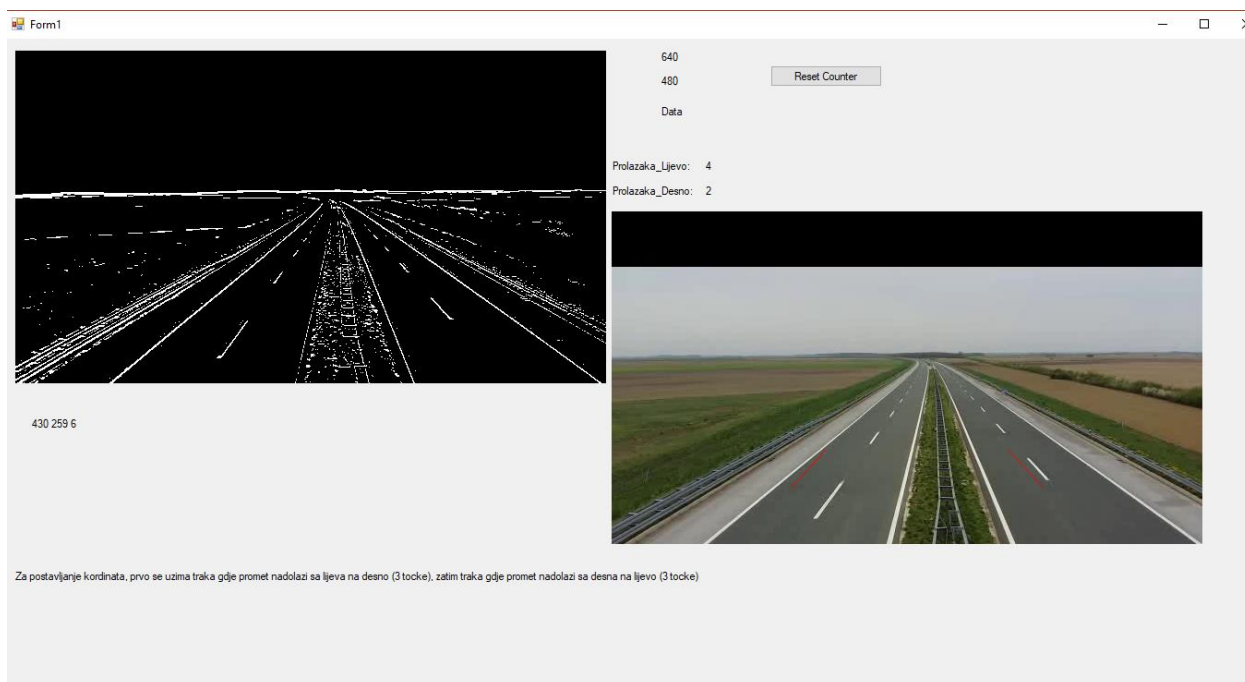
Form1

640

480

Data

Reset Counter

Prolazaka_Lijevo: 4

Prolazaka_Desno: 2

430 259 6

Za postavljanje kordinata, prvo se uzima traka gdje promet nadolazi sa lijeva na desno (3 tocke), zatim traka gdje promet nadolazi sa desna na lijevo (3 tocke)